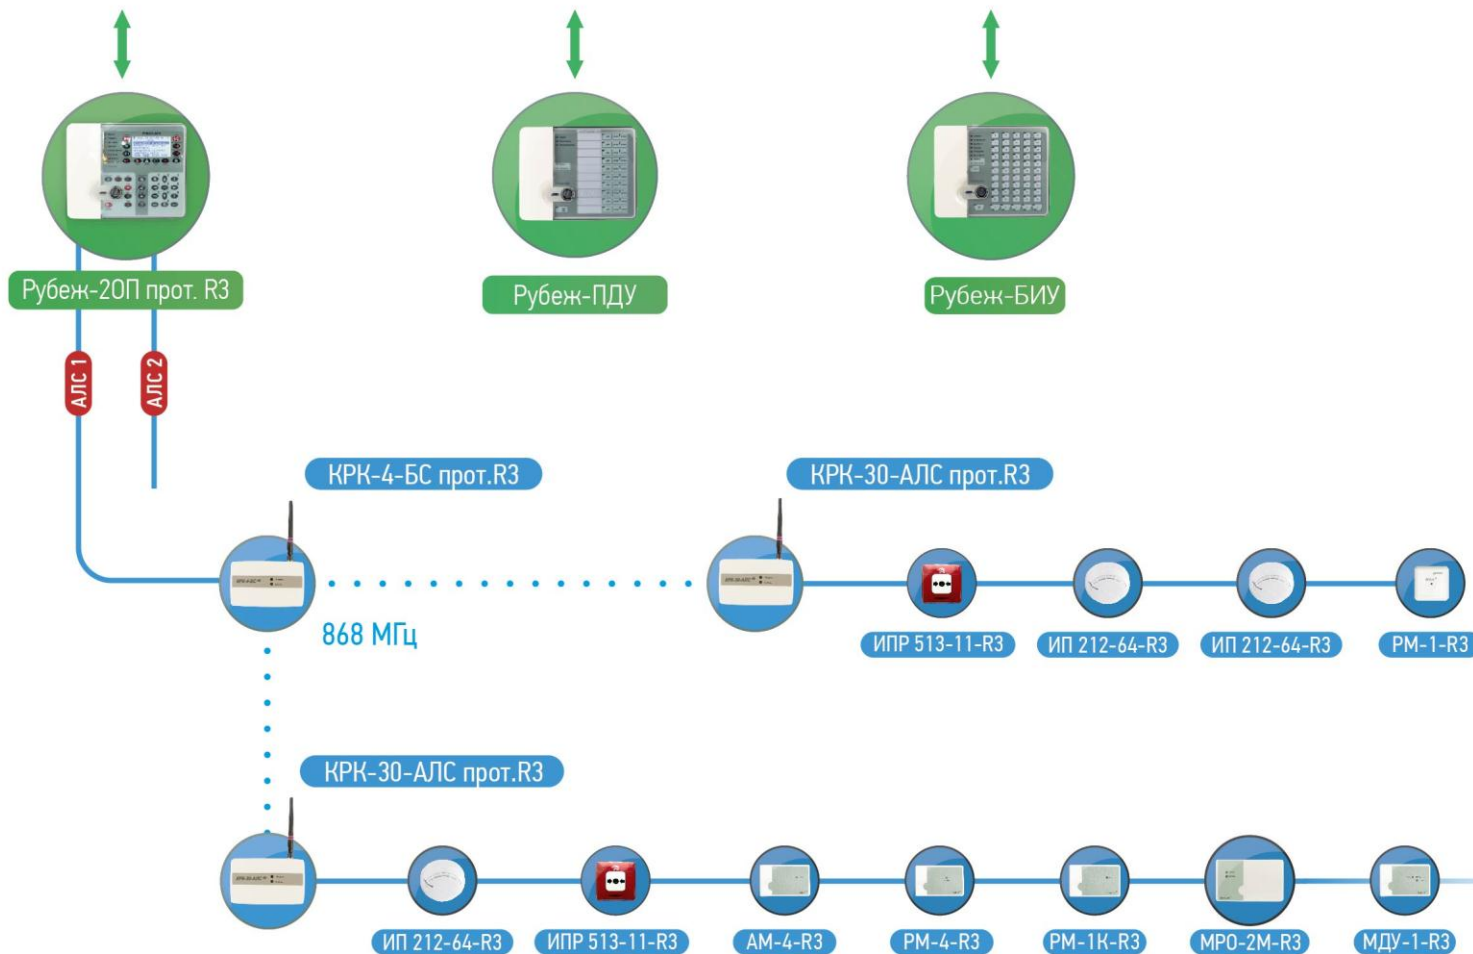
Рубеж-2ОП прот. R3

Рубеж-ПДУ

Рубеж-БИУ

АЛС 1

АЛС 2

КРК-4-БС прот.R3

КРК-30-АЛС прот.R3

868 МГц

ИПР 513-11-R3

ИП 212-64-R3

ИП 212-64-R3

РМ-1-R3

КРК-30-АЛС прот.R3

ИП 212-64-R3

ИПР 513-11-R3

АМ-4-R3

РМ-4-R3

РМ-1К-R3

МРО-2М-R3

МДУ-1-R3